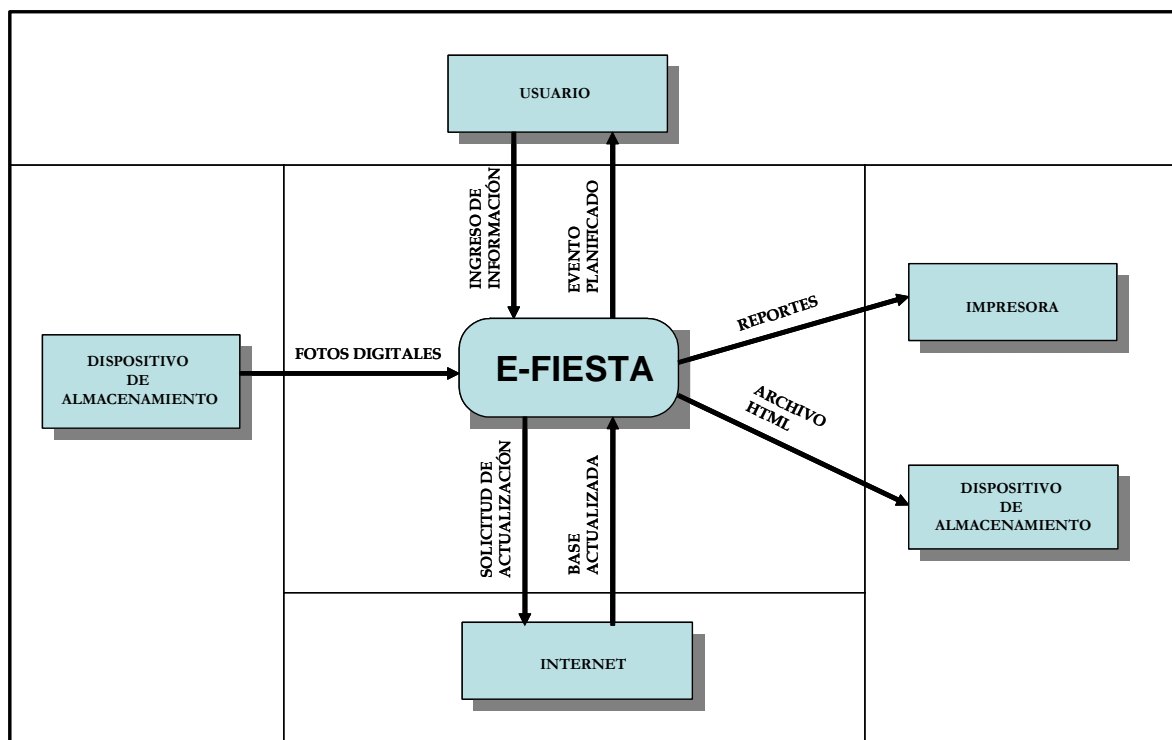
USUARIO

INGRESO DE INFORMACIÓN

EVENTO PLANIFICADO

DISPOSITIVO DE ALMACENAMIENTO

FOTOS DIGITALES

E-FIESTA

REPORTES

IMPRESORA

ARCHIVO HTML

DISPOSITIVO DE ALMACENAMIENTO

SOLICITUD DE ACTUALIZACIÓN

BASE ACTUALIZADA

INTERNET